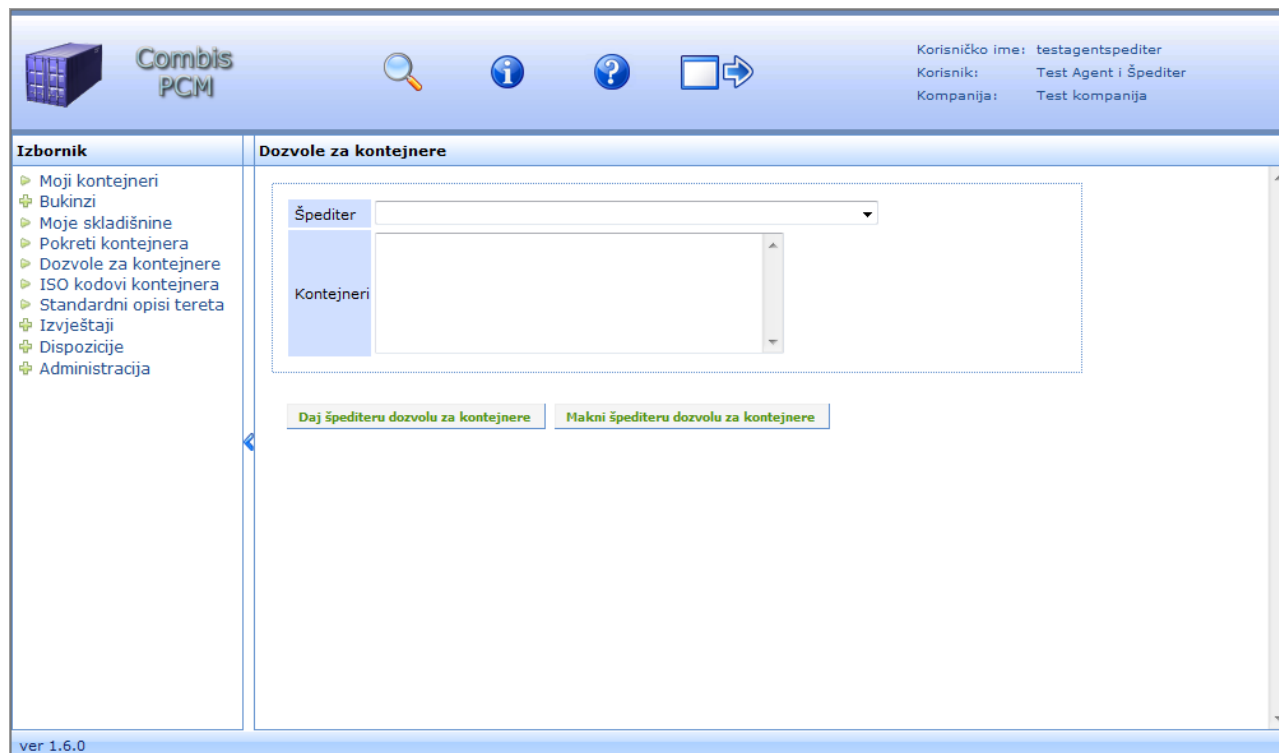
Combis PCM

| Korisničko ime: | testagentspediter |
|---|---|
| Korisnik: | Test Agent i Špediter |
| Kompanija: | Test kompanija |

Izbornik

Moji kontejneri
Bukinzi
Moje skladišnine
Pokreti kontejnera
Dozvole za kontejnere
ISO kodovi kontejnera
Standardni opisi tereta
Izvještaji
Dispozicije
Administracija

Dozvole za kontejnere

Špediter

Kontejneri

Daj špediteru dozvolu za kontejnere

Makni špediteru dozvolu za kontejnere

ver 1.6.0